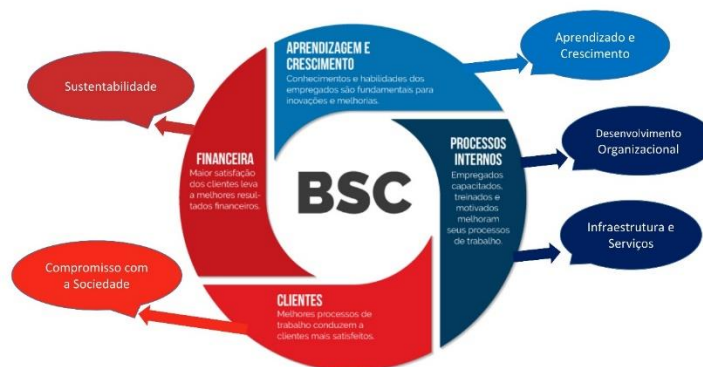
APRENDIZAGEM E CRESCIMENTO
Conhecimentos e habilidades dos empregados são fundamentais para inovações e melhorias.

Aprendizado e Crescimento

Sustentabilidade

FINANCEIRA
Maior satisfação dos clientes leva a melhores resultados financeiros.

BSC

PROCESSOS INTERNOS
Empregados capacitados, treinados e motivados melhoram seus processos de trabalho.

Desenvolvimento Organizacional

Infraestrutura e Serviços

Compromisso com a Sociedade

CLIENTES
Melhores processos de trabalho conduzem a clientes mais satisfeitos.